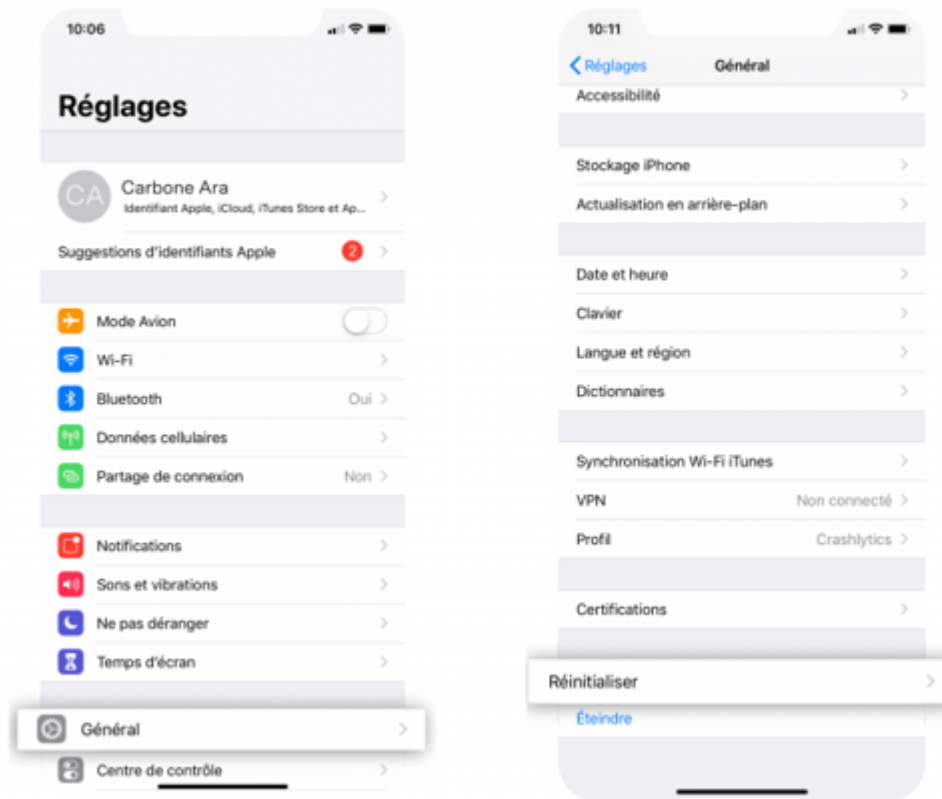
10:06

Réglages

CA Carbone Ara
Identifiant Apple, iCloud, iTunes Store et Ap...

Suggestions d'identifiants Apple 2

Mode Avion

Wi-Fi

Bluetooth Oui

Données cellulaires

Partage de connexion Non

Notifications

Sons et vibrations

Ne pas déranger

Temps d'écran

Général

Centre de contrôle

10:11

Réglages Général

Accessibilité

Stockage iPhone

Actualisation en arrière-plan

Date et heure

Clavier

Langue et région

Dictionnaires

Synchronisation Wi-Fi iTunes

VPN Non connecté

Profil Crashlytics

Certifications

Réinitialiser

Éteindre